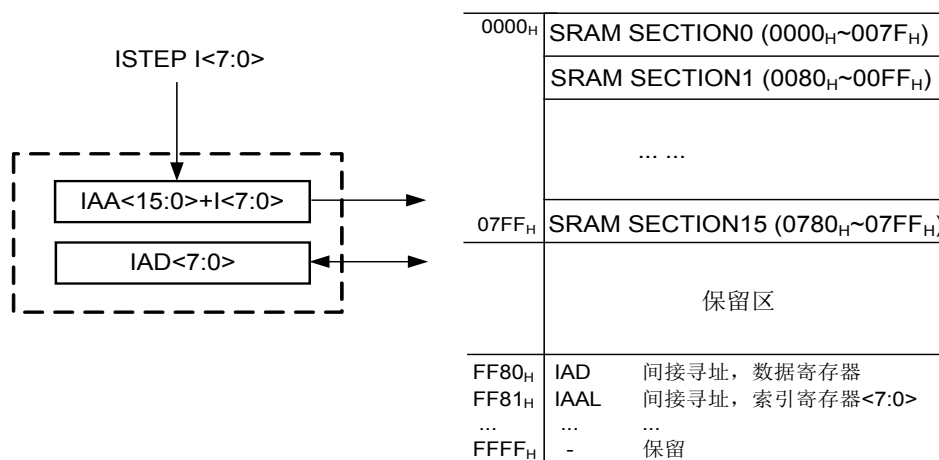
ISTEP I<7:0>

IAA<15:0>+I<7:0>

IAD<7:0>

| | |
|---|---|
| $0000_H$ | SRAM SECTION0 ($0000_H$~$007F_H$) |
| | SRAM SECTION1 ($0080_H$~$00FF_H$) |
| | ... ... |
| $07FF_H$ | SRAM SECTION15 ($0780_H$~$07FF_H$) |
| | 保留区 |

| | | |
|---|---|---|
| $FF80_H$ | IAD | 间接寻址，数据寄存器 |
| $FF81_H$ | IAAL | 间接寻址，索引寄存器<7:0> |
| ... | ... | ... |
| $FFFF_H$ | - | 保留 |